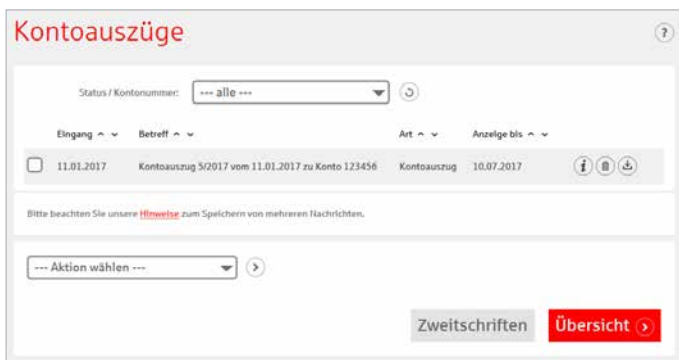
Kontoauszüge

?

Status / Kontonummer: --- alle ---

| Eingang | Betreff | Art | Anzeige bis |
|---|---|---|---|
| 11.01.2017 | Kontoauszug 5/2017 vom 11.01.2017 zu Konto 123456 | Kontoauszug | 10.07.2017 |

Bitte beachten Sie unsere Hinweise zum Speichern von mehreren Nachrichten.

--- Aktion wählen ---

Zweitschriften

Übersicht